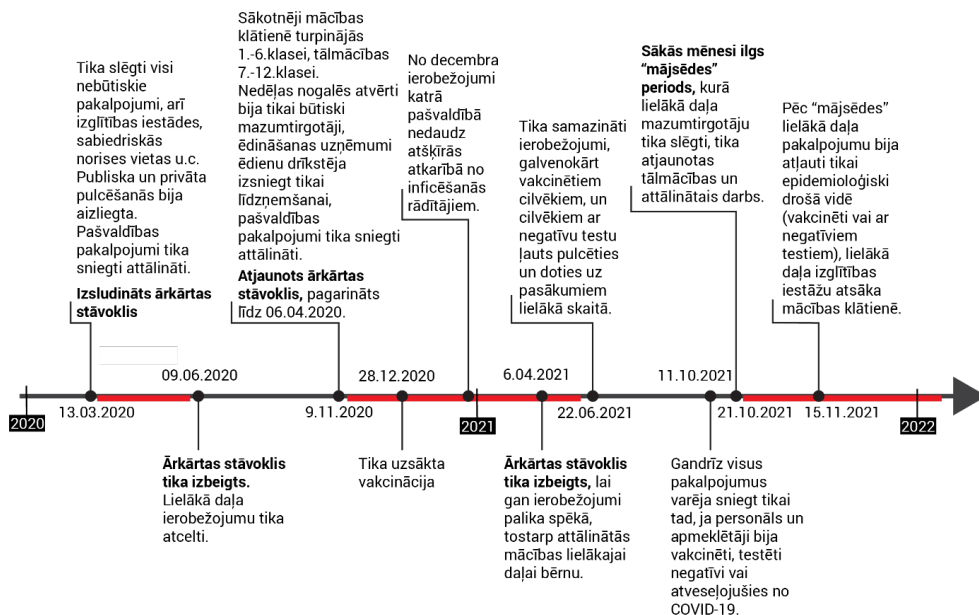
Tika slēgti visi nebūtiskie pakalpojumi, arī izglītības iestādes, sabiedriskās norises vietas u.c. Publiska un privāta pulcēšanās bija aizliegta. Pašvaldības pakalpojumi tika sniegti attālināti.

**Izsludināts ārkārtas stāvoklis**

Sākotnēji mācības klātienē turpinājās 1.-6.klasei, tālmācības 7.-12.klasei. Nedēļas nogalēs atvērti bija tikai būtiski mazumtirgotāji, ēdināšanas uzņēmumi ēdienu drīkstēja izsniegt tikai līdzņemšanai, pašvaldības pakalpojumi tika sniegti attālināti.

**Atjaunots ārkārtas stāvoklis,** pagarināts līdz 06.04.2020.

No decembra ierobežojumi katrā pašvaldībā nedaudz atšķīrās atkarībā no inficēšanās rādītājiem.

Tika samazināti ierobežojumi, galvenokārt vakcinētiem cilvēkiem, un cilvēkiem ar negatīvu testu ļauts pulcēties un doties uz pasākumiem lielākā skaitā.

**Sākās mēnesi ilgs "mājsēdes" periods,** kurā lielākā daļa mazumtirgotāju tika slēgti, tika atjaunotas tālmācības un attālinātais darbs.

Pēc "mājsēdes" lielākā daļa pakalpojumu bija atļauti tikai epidemioloģiski drošā vidē (vakcinēti vai ar negatīviem testiem), lielākā daļa izglītības iestāžu atsāka mācības klātienē.

2020
13.03.2020
09.06.2020
9.11.2020
28.12.2020
2021
6.04.2021
22.06.2021
11.10.2021
21.10.2021
15.11.2021
2022

**Ārkārtas stāvoklis tika izbeigts.** Lielākā daļa ierobežojumu tika atcelti.

Tika uzsākta vakcinācija

**Ārkārtas stāvoklis tika izbeigts,** lai gan ierobežojumi palika spēkā, tostarp attālinātās mācības lielākajai daļai bērnu.

Gandrīz visus pakalpojumus varēja sniegt tikai tad, ja personāls un apmeklētāji bija vakcinēti, testēti negatīvi vai atveseļojušies no COVID-19.